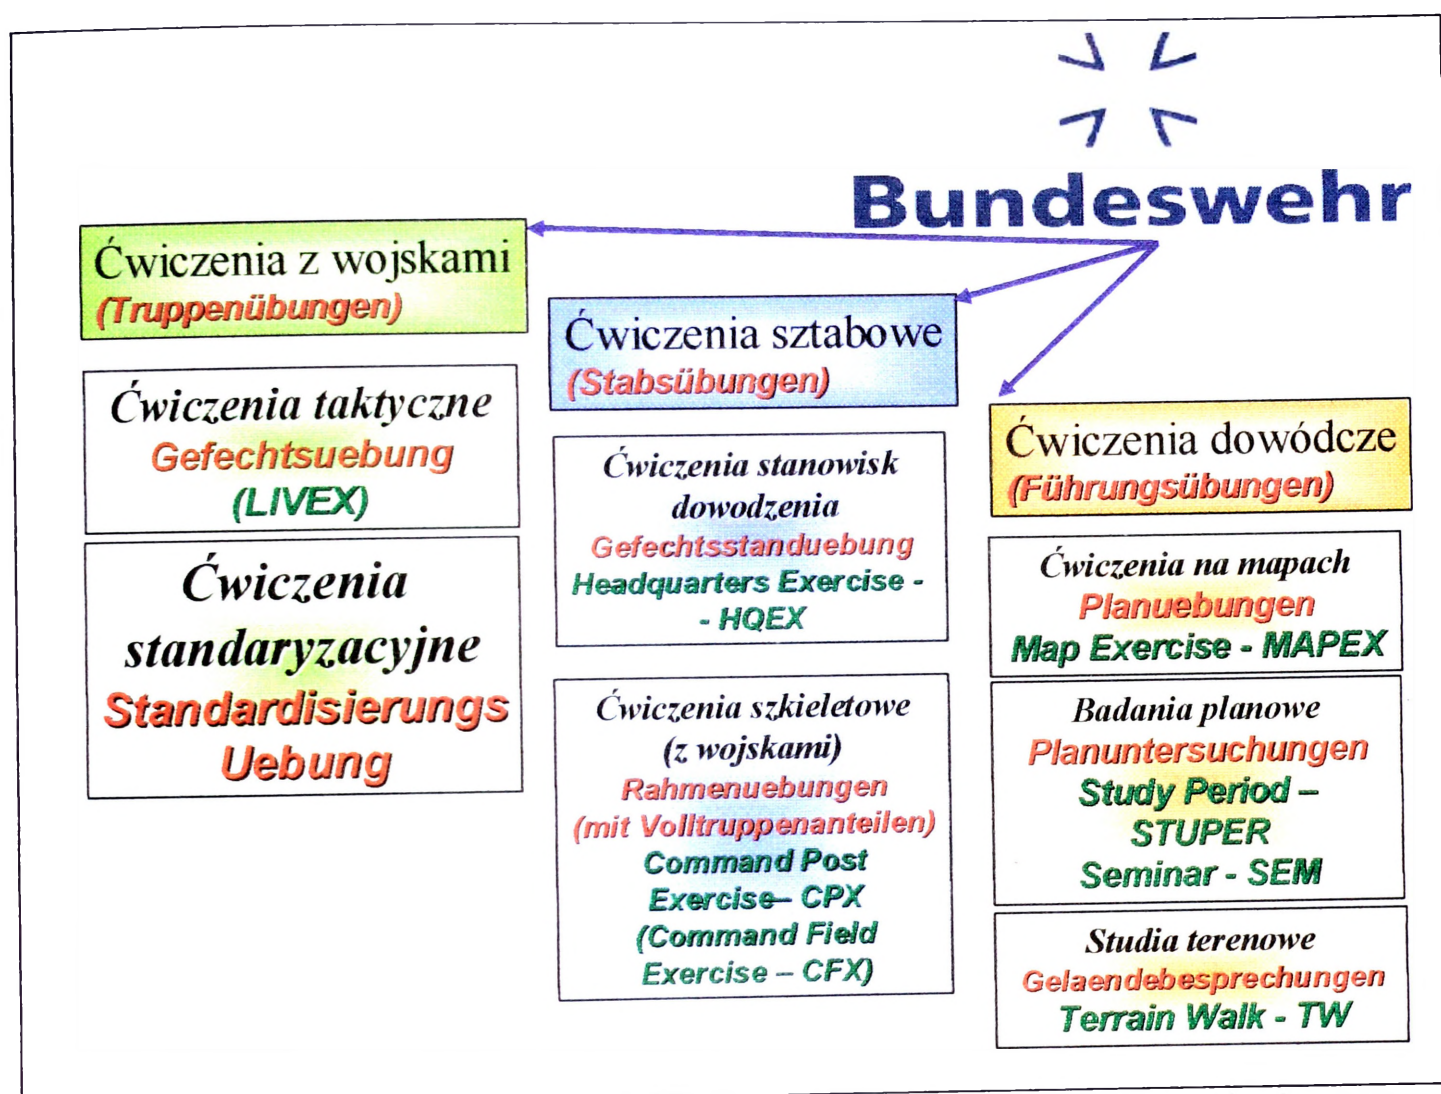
Bundeswehr

Ćwiczenia z wojskami
(Truppenübungen)

Ćwiczenia taktyczne
Gefechtsuebung
(LIVEX)

Ćwiczenia standaryzacyjne
Standardisierungs Uebung

Ćwiczenia sztabowe
(Stabsübungen)

Ćwiczenia stanowisk dowodzenia
Gefechtsstanduebung
Headquarters Exercise - - HQEX

Ćwiczenia szkieletowe (z wojskami)
Rahmenuebungen
(mit Volltruppenanteilen)
Command Post Exercise– CPX
(Command Field Exercise – CFX)

Ćwiczenia dowódcze
(Führungsübungen)

Ćwiczenia na mapach
Planuebungen
Map Exercise - MAPEX

Badania planowe
Planuntersuchungen
Study Period – STUPER
Seminar - SEM

Studia terenowe
Gelaendebesprechungen
Terrain Walk - TW